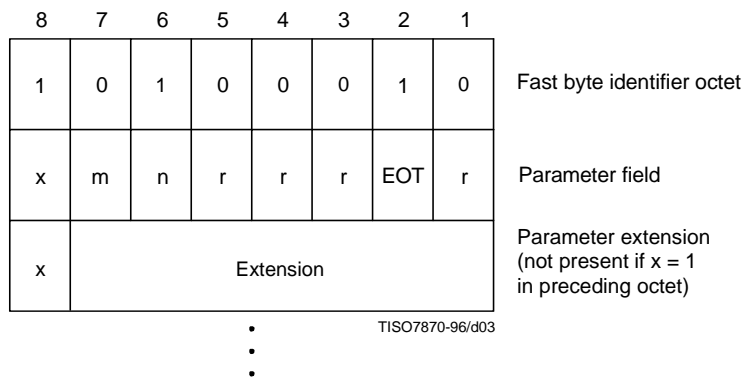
| 8 | 7 | 6 | 5 | 4 | 3 | 2 | 1 | |
|---|---|---|---|---|---|---|---|---|
| 1 | 0 | 1 | 0 | 0 | 0 | 1 | 0 | Fast byte identifier octet |
| x | m | n | r | r | r | EOT | r | Parameter field |
| x | Extension | | | | | | | Parameter extension (not present if x = 1 in preceding octet) |

TISO7870-96/d03